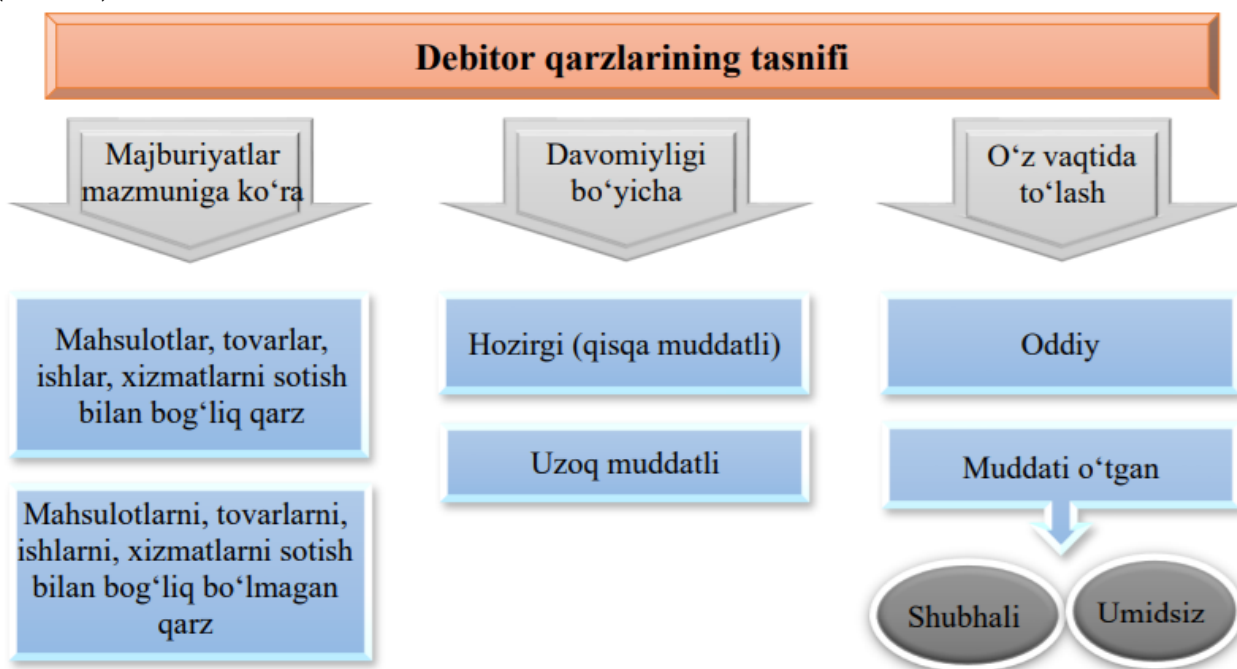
Debitor qarzlarining tasnifi

Majburiyatlar mazmuniga ko‘ra

Davomiyligi bo‘yicha

O‘z vaqtida to‘lash

Mahsulotlar, tovarlar, ishlar, xizmatlarni sotish bilan bog‘liq qarz

Mahsulotlarni, tovarlarni, ishlarni, xizmatlarni sotish bilan bog‘liq bo‘lmagan qarz

Hozirgi (qisqa muddatli)

Uzoq muddatli

Oddiy

Muddati o‘tgan

Shubhali

Umidsiz